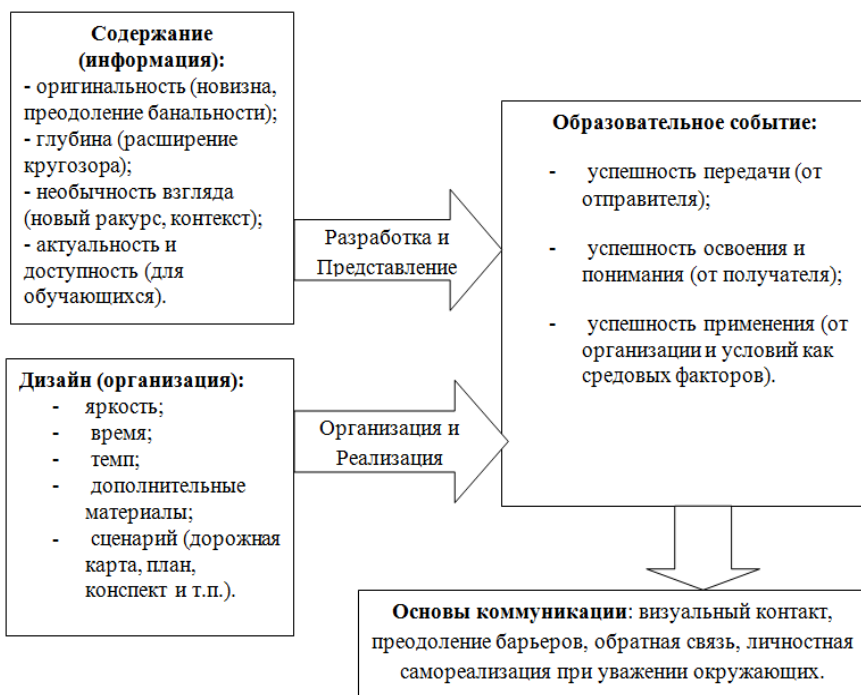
**Содержание (информация):**
- оригинальность (новизна, преодоление банальности);
- глубина (расширение кругозора);
- необычность взгляда (новый ракурс, контекст);
- актуальность и доступность (для обучающихся).

Разработка и Представление

**Образовательное событие:**

- успешность передачи (от отправителя);

- успешность освоения и понимания (от получателя);

- успешность применения (от организации и условий как средовых факторов).

**Дизайн (организация):**
- яркость;
- время;
- темп;
- дополнительные материалы;
- сценарий (дорожная карта, план, конспект и т.п.).

Организация и Реализация

**Основы коммуникации**: визуальный контакт, преодоление барьеров, обратная связь, личностная самореализация при уважении окружающих.